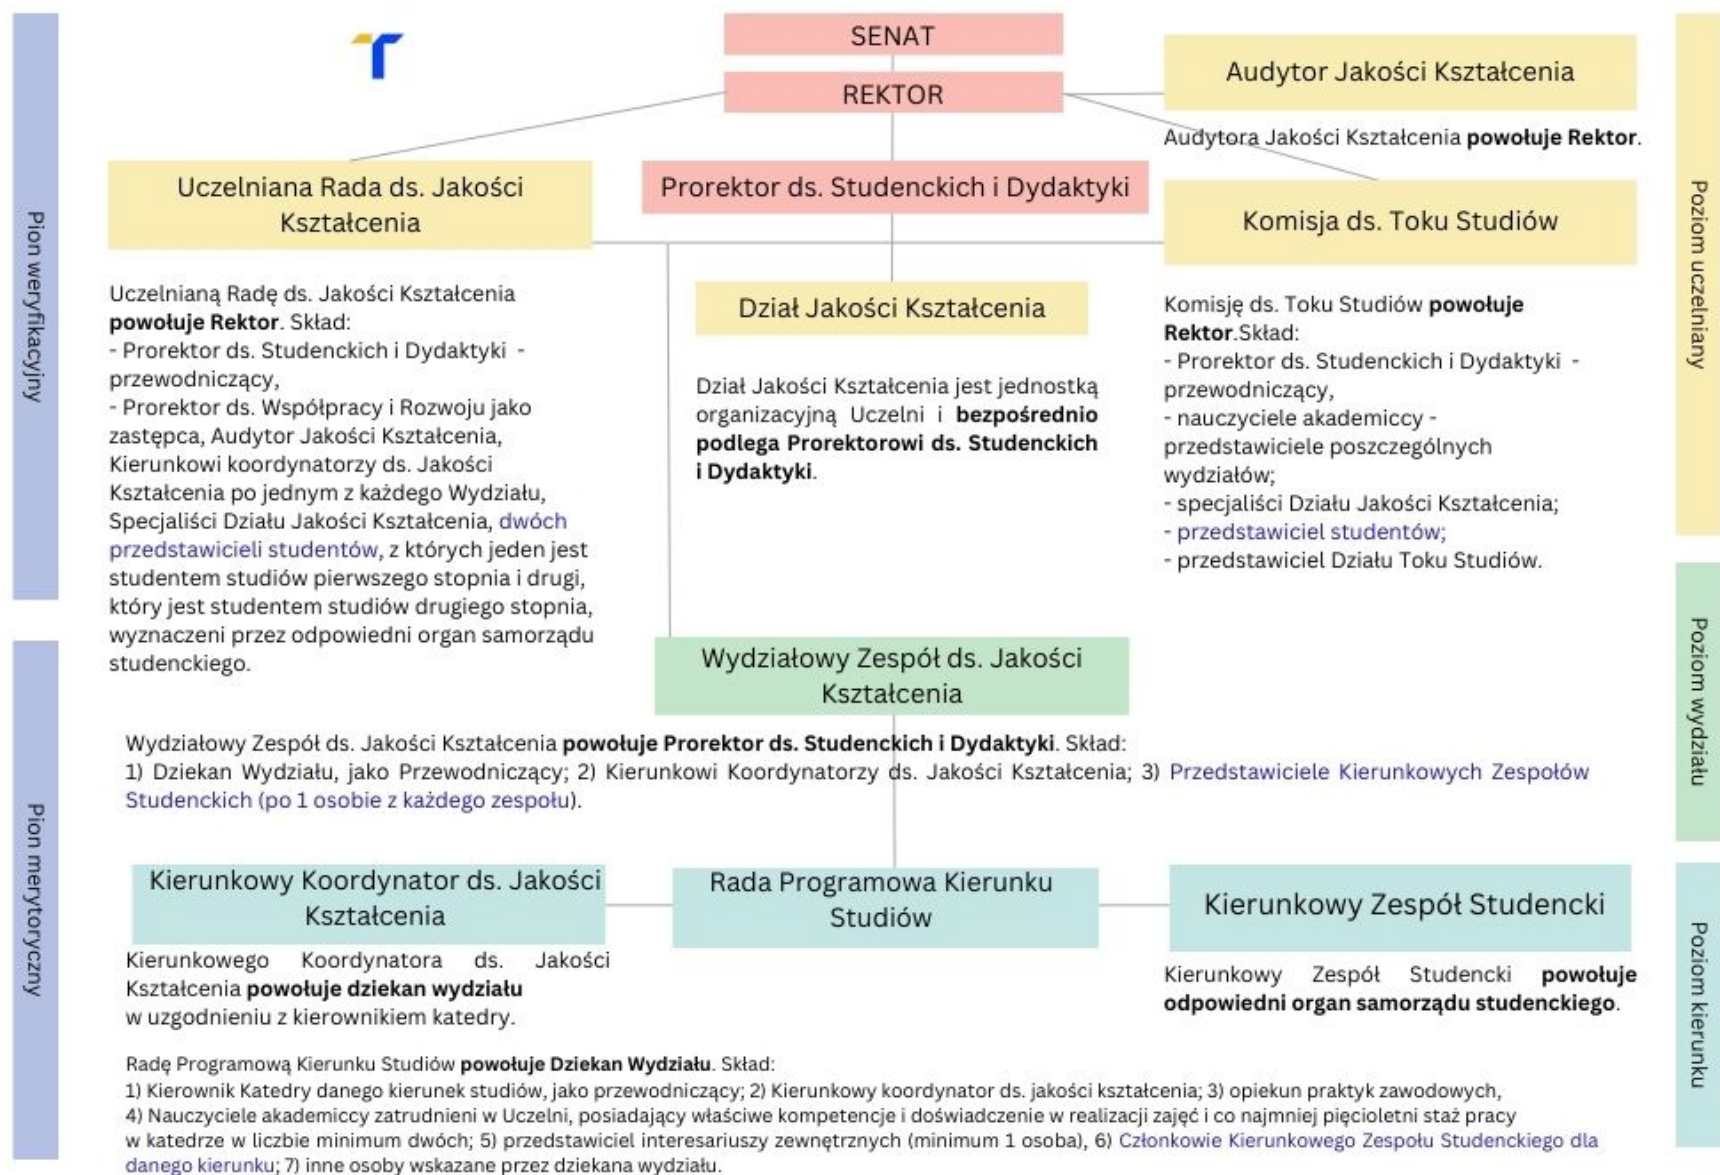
Pion weryfikacyjny

Pion merytoryczny

SENAT

REKTOR

Audytor Jakości Kształcenia

Audytora Jakości Kształcenia **powołuje Rektor**.

Uczelniana Rada ds. Jakości Kształcenia

Prorektor ds. Studenckich i Dydaktyki

Komisja ds. Toku Studiów

Uczelnianą Radę ds. Jakości Kształcenia **powołuje Rektor**. Skład:
- Prorektor ds. Studenckich i Dydaktyki - przewodniczący,
- Prorektor ds. Współpracy i Rozwoju jako zastępca, Audytor Jakości Kształcenia, Kierunkowi koordynatorzy ds. Jakości Kształcenia po jednym z każdego Wydziału, Specjaliści Działu Jakości Kształcenia, dwóch przedstawicieli studentów, z których jeden jest studentem studiów pierwszego stopnia i drugi, który jest studentem studiów drugiego stopnia, wyznaczeni przez odpowiedni organ samorządu studenckiego.

Dział Jakości Kształcenia

Dział Jakości Kształcenia jest jednostką organizacyjną Uczelni i **bezpośrednio podlega Prorektorowi ds. Studenckich i Dydaktyki**.

Komisję ds. Toku Studiów **powołuje Rektor**.Skład:
- Prorektor ds. Studenckich i Dydaktyki - przewodniczący,
- nauczyciele akademiccy - przedstawiciele poszczególnych wydziałów;
- specjaliści Działu Jakości Kształcenia;
- przedstawiciel studentów;
- przedstawiciel Działu Toku Studiów.

Poziom uczelniany

Wydziałowy Zespół ds. Jakości Kształcenia

Poziom wydziału

Wydziałowy Zespół ds. Jakości Kształcenia **powołuje Prorektor ds. Studenckich i Dydaktyki**. Skład:
1) Dziekan Wydziału, jako Przewodniczący; 2) Kierunkowi Koordynatorzy ds. Jakości Kształcenia; 3) Przedstawiciele Kierunkowych Zespołów Studenckich (po 1 osobie z każdego zespołu).

Kierunkowy Koordynator ds. Jakości Kształcenia

Rada Programowa Kierunku Studiów

Kierunkowy Zespół Studencki

Poziom kierunku

Kierunkowego Koordynatora ds. Jakości Kształcenia **powołuje dziekan wydziału** w uzgodnieniu z kierownikiem katedry.

Kierunkowy Zespół Studencki **powołuje odpowiedni organ samorządu studenckiego**.

Radę Programową Kierunku Studiów **powołuje Dziekan Wydziału**. Skład:
1) Kierownik Katedry danego kierunek studiów, jako przewodniczący; 2) Kierunkowy koordynator ds. jakości kształcenia; 3) opiekun praktyk zawodowych,
4) Nauczyciele akademiccy zatrudnieni w Uczelni, posiadający właściwe kompetencje i doświadczenie w realizacji zajęć i co najmniej pięcioletni staż pracy w katedrze w liczbie minimum dwóch; 5) przedstawiciel interesariuszy zewnętrznych (minimum 1 osoba), 6) Członkowie Kierunkowego Zespołu Studenckiego dla danego kierunku; 7) inne osoby wskazane przez dziekana wydziału.